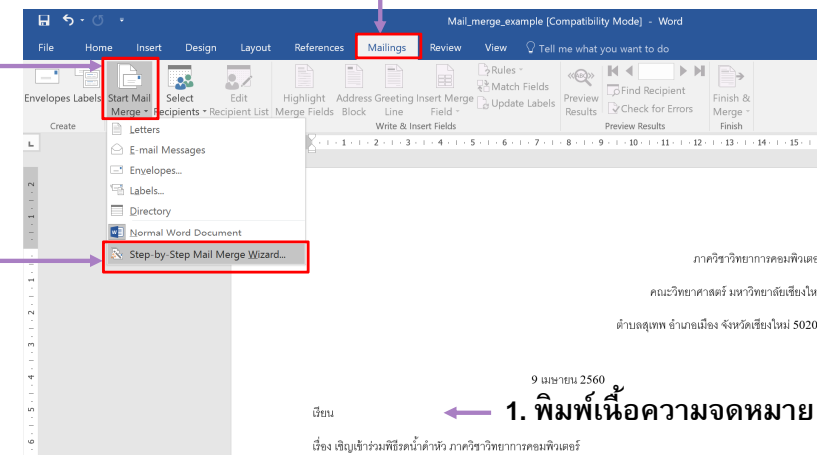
Mail_merge_example [Compatibility Mode] - Word

File Home Insert Design Layout References Mailings Review View Tell me what you want to do

Envelopes Labels
Create

Start Mail Merge
Select Recipients
Edit Recipient List
Highlight Merge Fields
Address Block
Greeting Line
Insert Merge Field
Rules
Match Fields
Update Labels
Write & Insert Fields
Preview Results
Find Recipient
Check for Errors
Preview Results
Finish & Merge
Finish

Letters
E-mail Messages
Envelopes...
Labels...
Directory
Normal Word Document
Step-by-Step Mail Merge Wizard...

ภาควิชาวิทยาการคอมพิวเตอ

คณะวิทยาศาสตร์ มหาวิทยาลัยเชียงให

ตำบลสุเทพ อำเภอเมือง จังหวัดเชียงใหม่ 5020

9 เมษายน 2560

เรียน

1. พิมพ์เนื้อความจดหมาย

เรื่อง เชิญเข้าร่วมพิธีรดน้ำดำหัว ภาควิชาวิทยาการคอมพิวเตอร์